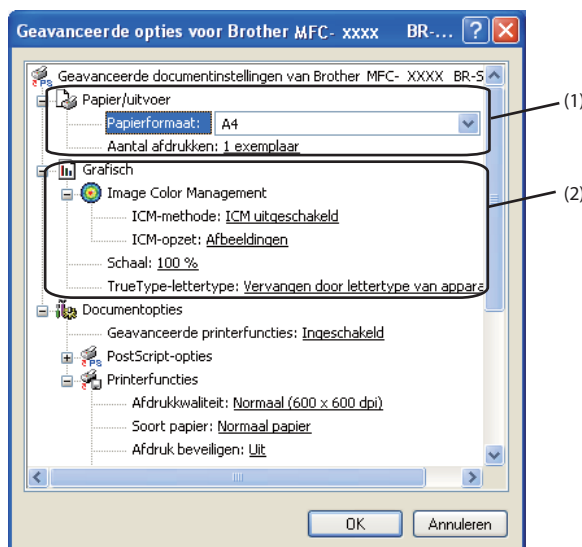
Geavanceerde opties voor Brother MFC- xxxx BR-...

Geavanceerde documentinstellingen van Brother MFC- XXXX BR-S
Papier/uitvoer
Papierformaat: A4
Aantal afdrukken: 1 exemplaar
Grafisch
Image Color Management
ICM-methode: ICM uitgeschakeld
ICM-opzet: Afbeeldingen
Schaal: 100 %
TrueType-lettertype: Vervangen door lettertype van appara
Documentopties
Geavanceerde printerfuncties: Ingeschakeld
PostScript-opties
Printerfuncties
Afdrukkwaliteit: Normaal (600 x 600 dpi)
Soort papier: Normaal papier
Afdruk beveiligen: Uit

(1)
(2)

OK
Annuleren